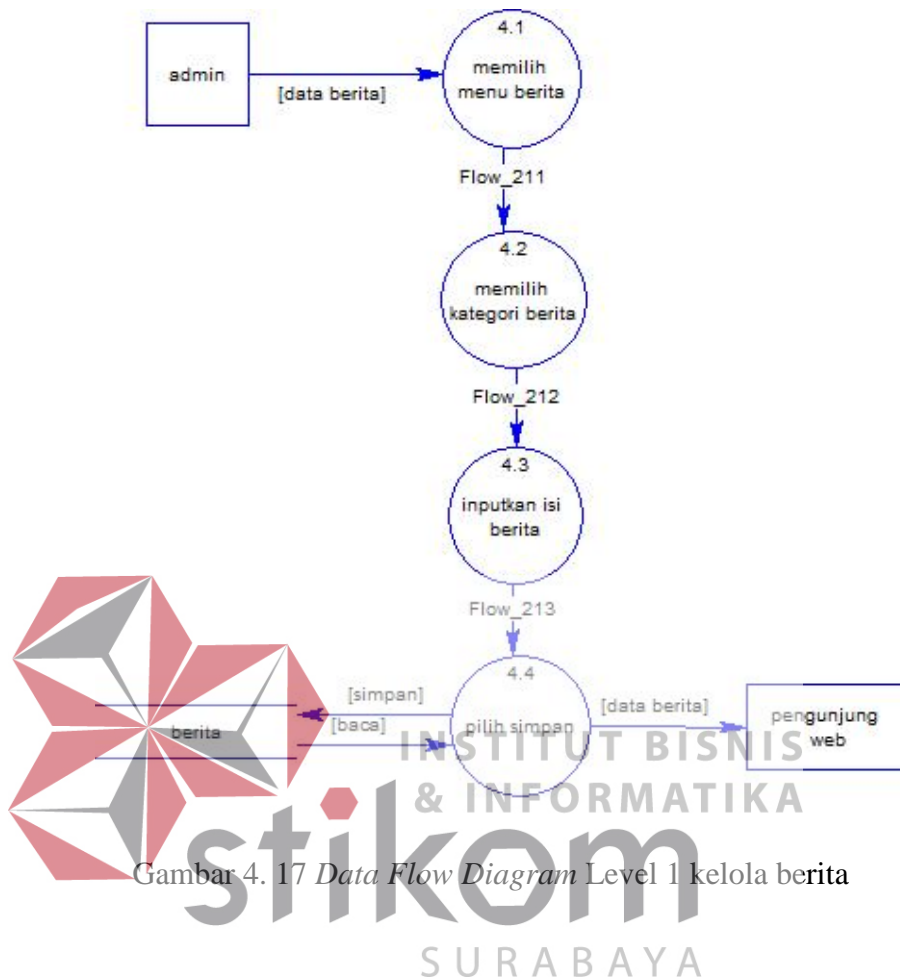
admin

[data berita]

4.1

memilih menu berita

Flow_211

4.2

memilih kategori berita

Flow_212

4.3

inputkan isi berita

Flow_213

4.4

pilih simpan

[simpan]

[baca]

berita

[data berita]

pengunjung web

INSTITUT BISNIS & INFORMATIKA

stikom

Gambar 4. 17 *Data Flow Diagram* Level 1 kelola berita

SURABAYA